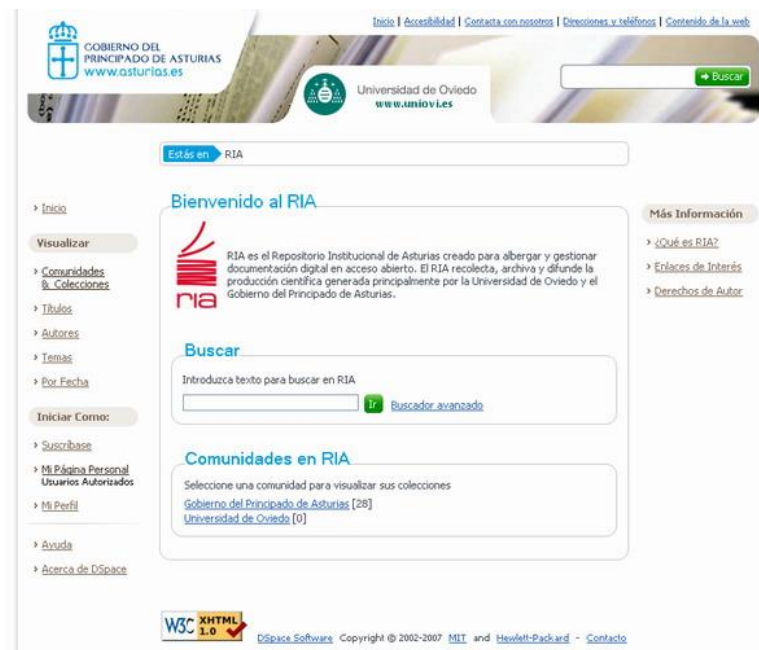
Inicio | Accesibilidad | Contacta con nosotros | Direcciones y teléfonos | Contenido de la web

GOBIERNO DEL PRINCIPADO DE ASTURIAS
www.asturias.es

Universidad de Oviedo
www.uniovi.es

Buscar

Estás en RIA

Inicio

Visualizar

Comunidades & Colecciones
Títulos
Autores
Temas
Por Fecha

Iniciar Como:

Suscríbase
Mi Página Personal Usuarios Autorizados
Mi Perfil

Ayuda
Acerca de DSpace

Bienvenido al RIA

ria

RIA es el Repositorio Institucional de Asturias creado para albergar y gestionar documentación digital en acceso abierto. El RIA recolecta, archiva y difunde la producción científica generada principalmente por la Universidad de Oviedo y el Gobierno del Principado de Asturias.

Buscar

Introduzca texto para buscar en RIA

Ir Buscador avanzado

Comunidades en RIA

Seleccione una comunidad para visualizar sus colecciones

Gobierno del Principado de Asturias [28]
Universidad de Oviedo [0]

Más Información

¿Qué es RIA?
Enlaces de Interés
Derechos de Autor

W3C XHTML 1.0

DSpace Software Copyright © 2002-2007 MIT and Hewlett-Packard - Contacto